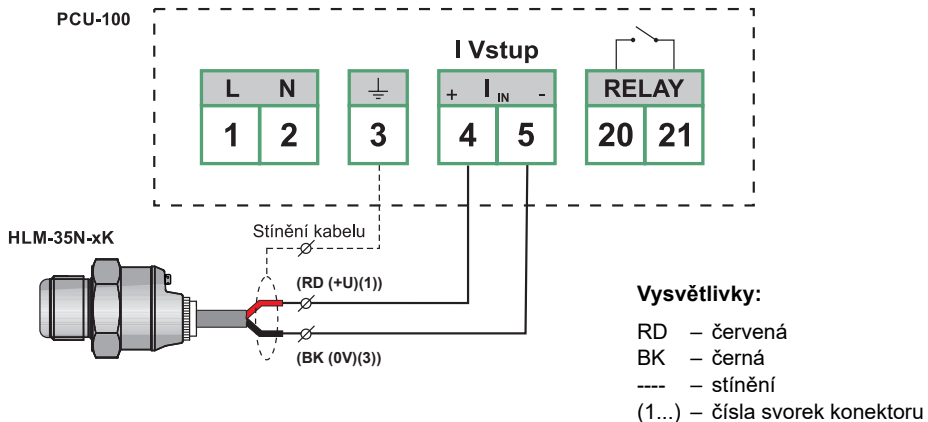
PCU-100

I Vstup

| L | N |
|---|---|
| 1 | 2 |

| ⏚ |
|---|
| 3 |

| + $I_{IN}$ - | |
|---|---|
| 4 | 5 |

| RELAY | |
|---|---|
| 20 | 21 |

HLM-35N-xK

Stínění kabelu

(RD (+U)(1))

(BK (0V)(3))

Vysvětlivky:

RD – červená
BK – černá
---- – stínění
(1...) – čísla svorek konektoru